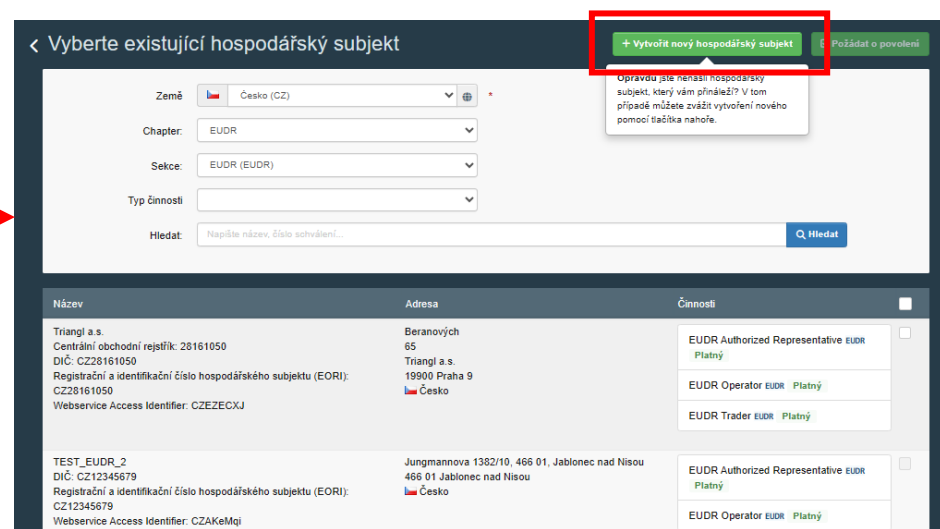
‹ Vyberte existující hospodářský subjekt

+ Vytvořit nový hospodářský subjekt

Požádat o povolení

Opravdu jste nenašli hospodářský subjekt, který vám přináleží? V tom případě můžete zvážit vytvoření nového pomocí tlačítka nahoře.

Země: Česko (CZ) *

Chapter: EUDR

Sekce: EUDR (EUDR)

Typ činnosti

Hledat: Napište název, číslo schválení...

Hledat

| Název | Adresa | Činnosti |
|---|---|---|
| Triangl a.s. Centrální obchodní rejstřík: 28161050 DIČ: CZ28161050 Registrační a identifikační číslo hospodářského subjektu (EORI): CZ28161050 Webservice Access Identifier: CZEZECXJ | Beranových 65 Triangl a.s. 19900 Praha 9 Česko | EUDR Authorized Representative EUDR Platný; EUDR Operator EUDR Platný; EUDR Trader EUDR Platný |
| TEST_EUDR_2 DIČ: CZ12345679 Registrační a identifikační číslo hospodářského subjektu (EORI): CZ12345679 Webservice Access Identifier: CZAKeMqi | Jungmannova 1382/10, 466 01, Jablonec nad Nisou 466 01 Jablonec nad Nisou Česko | EUDR Authorized Representative EUDR Platný; EUDR Operator EUDR Platný |